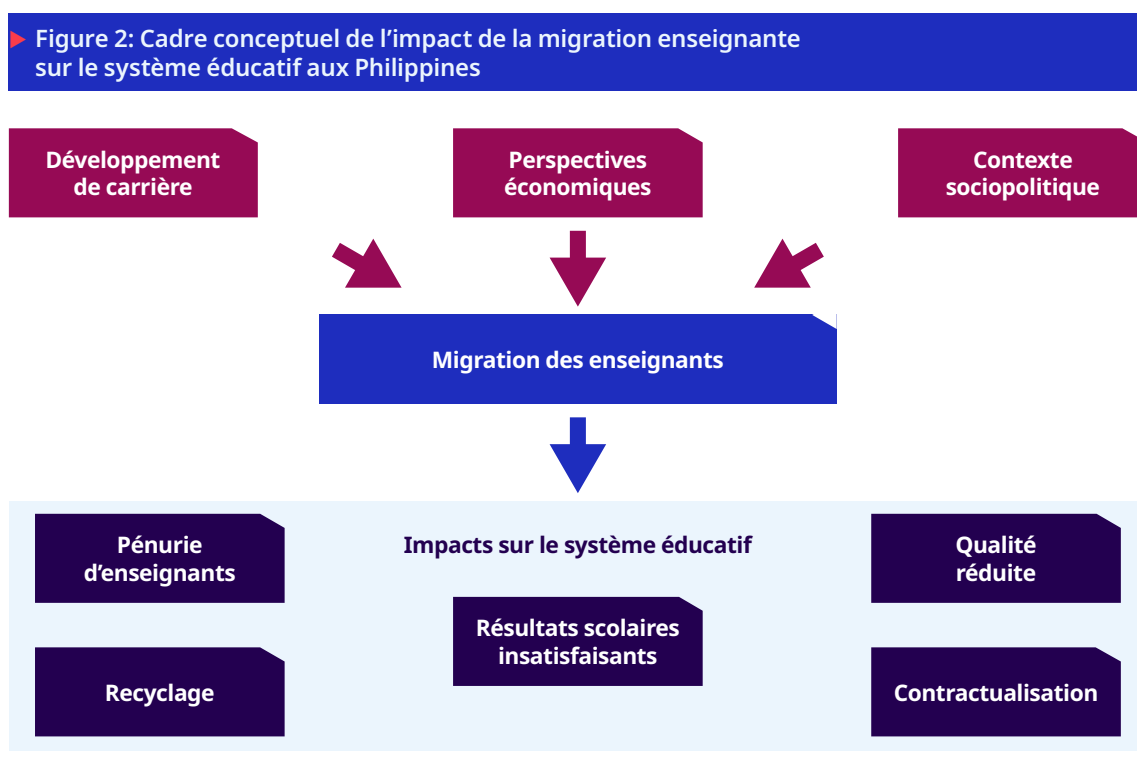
Figure 2: Cadre conceptuel de l’impact de la migration enseignante sur le système éducatif aux Philippines

Développement de carrière

Perspectives économiques

Contexte sociopolitique

Migration des enseignants

Impacts sur le système éducatif

Pénurie d’enseignants

Qualité réduite

Résultats scolaires insatisfaisants

Recyclage

Contractualisation